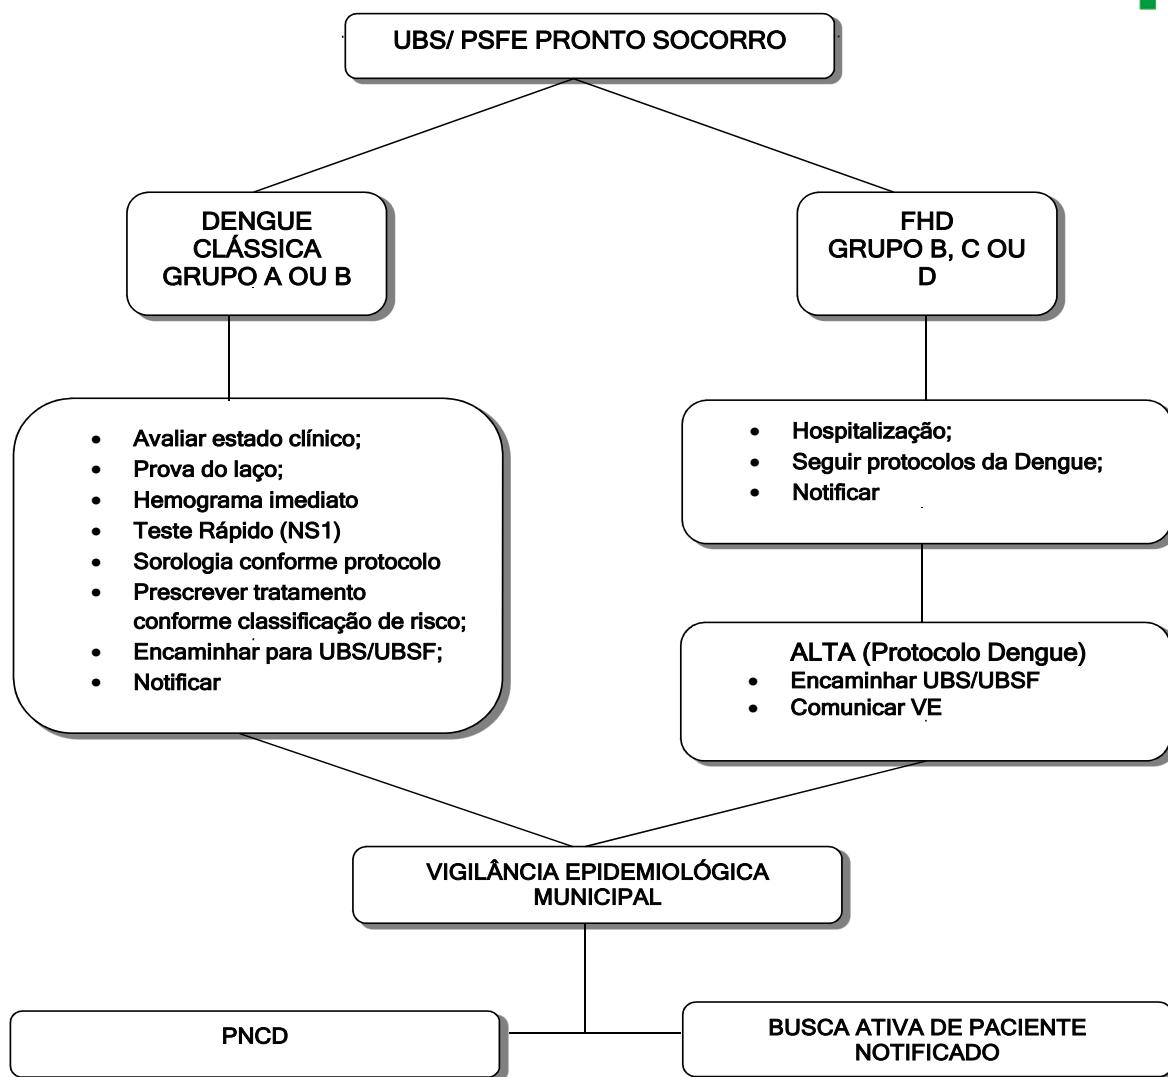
UBS/ PSFE PRONTO SOCORRO

DENGUE CLÁSSICA GRUPO A OU B

FHD GRUPO B, C OU D

- Avaliar estado clínico;
- Prova do laço;
- Hemograma imediato
- Teste Rápido (NS1)
- Sorologia conforme protocolo
- Prescrever tratamento conforme classificação de risco;
- Encaminhar para UBS/UBSF;
- Notificar

- Hospitalização;
- Seguir protocolos da Dengue;
- Notificar

ALTA (Protocolo Dengue)
- Encaminhar UBS/UBSF
- Comunicar VE

VIGILÂNCIA EPIDEMIOLÓGICA MUNICIPAL

PNCD

BUSCA ATIVA DE PACIENTE NOTIFICADO